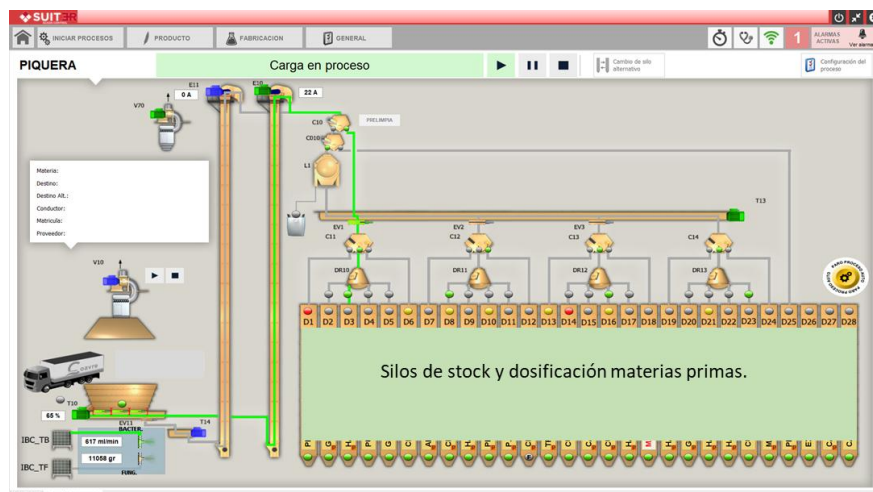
SUITER

INICIAR PROCESOS
PRODUCTO
FABRICACION
GENERAL

1
ALARMAS ACTIVAS
Ver alarmas

PIQUERA

Carga en proceso

Cambio de silo alternativo

Configuración del proceso

E11
0 A
E10
22 A
V70
C10
PRELIMPIA
C010
L1
T13

Materia:
Destino:
Destino Alt.:
Conductor:
Matricula:
Proveedor:

EV1
C11
EV2
C12
EV3
C13
C14

DR10
DR11
DR12
DR13

V10

D1 D2 D3 D4 D5 D6 D7 D8 D9 D10 D11 D12 D13 D14 D15 D16 D17 D18 D19 D20 D21 D22 D23 D24 D25 D26 D27 D28

Silos de stock y dosificación materias primas.

T10
65 %
EV11
BACTER.
T14
IBC_TB
617 ml/min
11058 gr
FURG.
IBC_TF